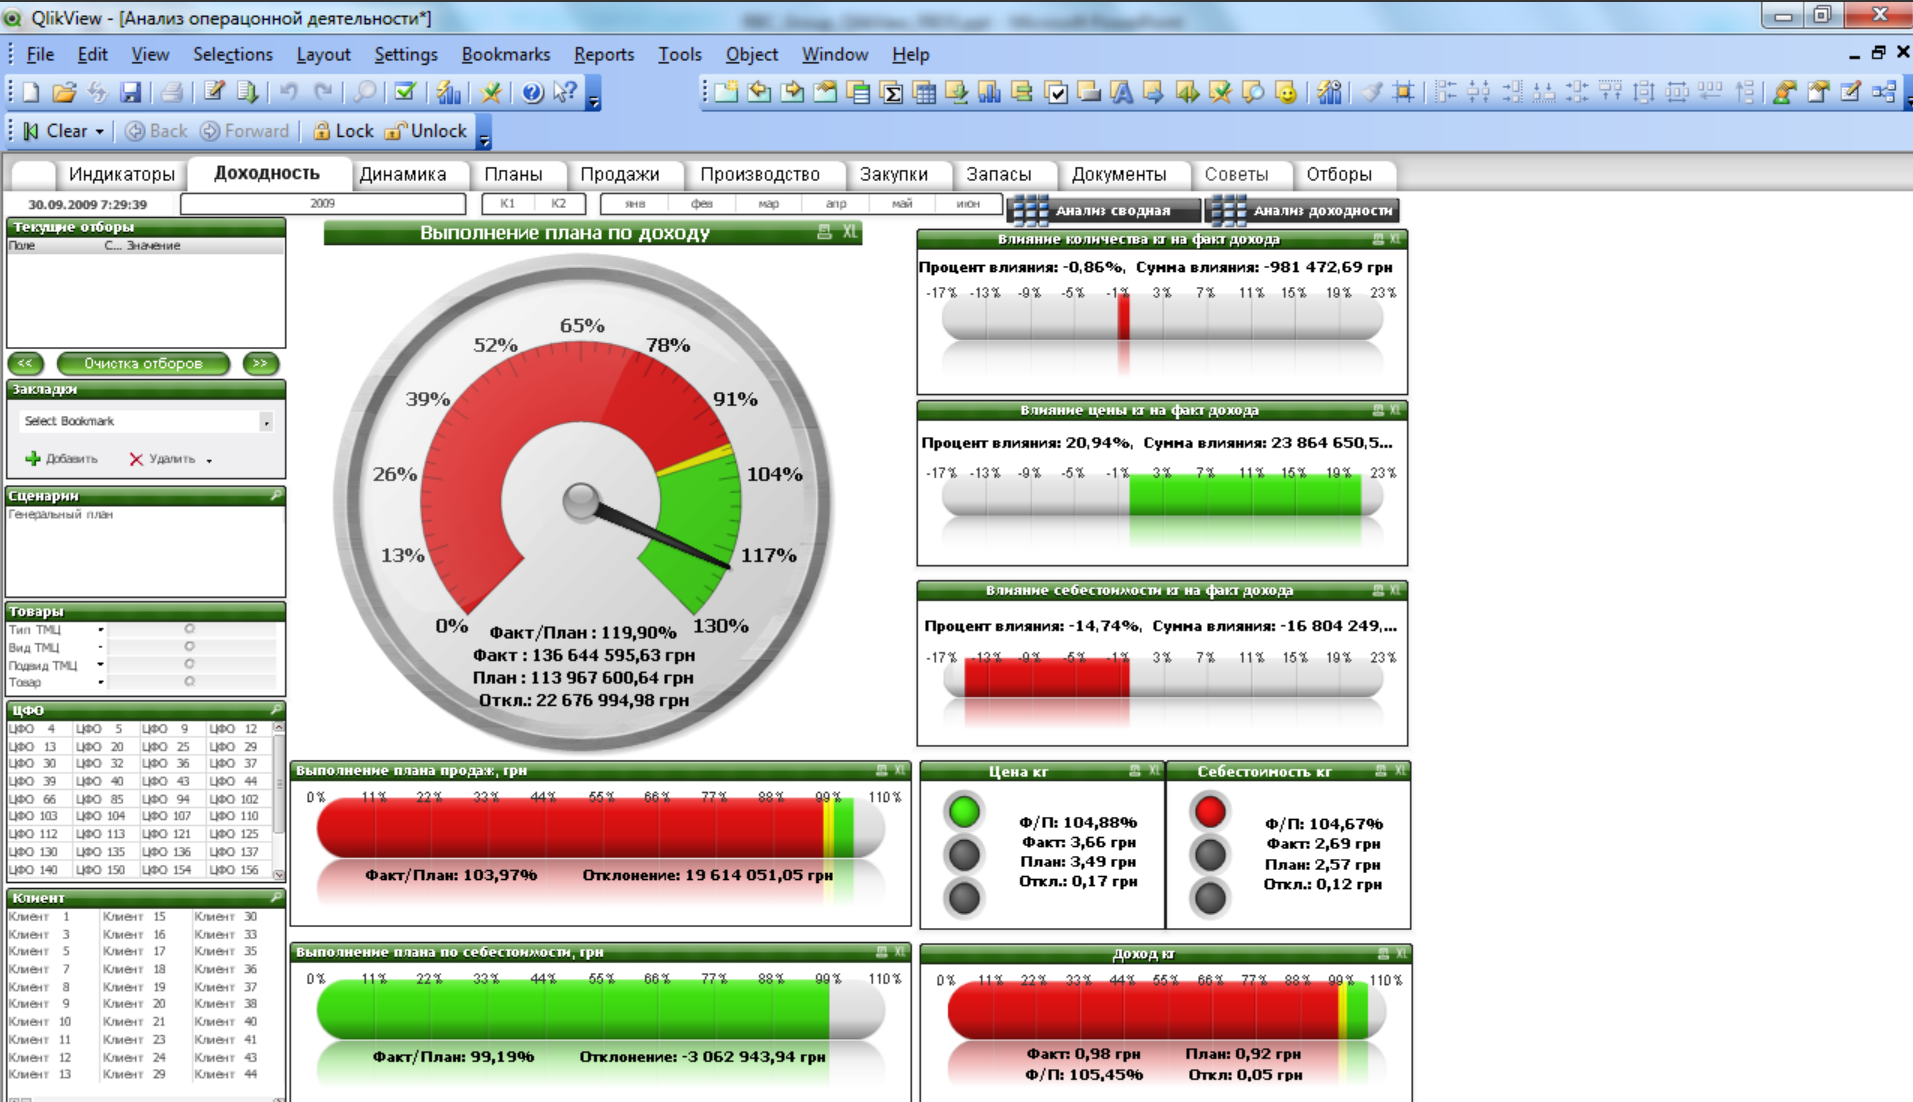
QlikView - [Анализ операционной деятельности*]

File Edit View Selections Layout Settings Bookmarks Reports Tools Object Window Help

Clear Back Forward Lock Unlock

Индикаторы Доходность Динамика Планы Продажи Производство Закупки Запасы Документы Советы Отборы

30.09.2009 7:29:39 2009 К1 К2 янв фев мар апр май июн Анализ сводная Анализ доходности

Текущие отборы
Поле С... Значение

<< Очистка отборов >>

Закладки
Select Bookmark
Добавить Удалить

Сценарии
Генеральный план

Товары
Тип ТМЦ
Вид ТМЦ
Подвид ТМЦ
Товар

ЦФО

| ЦФО 4 | ЦФО 5 | ЦФО 9 | ЦФО 12 |
|---|---|---|---|
| ЦФО 13 | ЦФО 20 | ЦФО 25 | ЦФО 29 |
| ЦФО 30 | ЦФО 32 | ЦФО 36 | ЦФО 37 |
| ЦФО 39 | ЦФО 40 | ЦФО 43 | ЦФО 44 |
| ЦФО 66 | ЦФО 85 | ЦФО 94 | ЦФО 102 |
| ЦФО 103 | ЦФО 104 | ЦФО 107 | ЦФО 110 |
| ЦФО 112 | ЦФО 113 | ЦФО 121 | ЦФО 125 |
| ЦФО 130 | ЦФО 135 | ЦФО 136 | ЦФО 137 |
| ЦФО 140 | ЦФО 150 | ЦФО 154 | ЦФО 156 |

Клиент

| Клиент 1 | Клиент 15 | Клиент 30 |
|---|---|---|
| Клиент 3 | Клиент 16 | Клиент 33 |
| Клиент 5 | Клиент 17 | Клиент 35 |
| Клиент 7 | Клиент 18 | Клиент 36 |
| Клиент 8 | Клиент 19 | Клиент 37 |
| Клиент 9 | Клиент 20 | Клиент 38 |
| Клиент 10 | Клиент 21 | Клиент 40 |
| Клиент 11 | Клиент 23 | Клиент 41 |
| Клиент 12 | Клиент 24 | Клиент 43 |
| Клиент 13 | Клиент 29 | Клиент 44 |

Выполнение плана по доходу
0% 13% 26% 39% 52% 65% 78% 91% 104% 117% 130%
Факт/План : 119,90%
Факт : 136 644 595,63 грн
План : 113 967 600,64 грн
Откл.: 22 676 994,98 грн

Влияние количества кг на факт дохода
Процент влияния: -0,86%, Сумма влияния: -981 472,69 грн
-17% -13% -9% -5% -1% 3% 7% 11% 15% 19% 23%

Влияние цены кг на факт дохода
Процент влияния: 20,94%, Сумма влияния: 23 864 650,5...
-17% -13% -9% -5% -1% 3% 7% 11% 15% 19% 23%

Влияние себестоимости кг на факт дохода
Процент влияния: -14,74%, Сумма влияния: -16 804 249,...
-17% -13% -9% -5% -1% 3% 7% 11% 15% 19% 23%

Выполнение плана продаж, грн
0% 11% 22% 33% 44% 55% 66% 77% 88% 99% 110%
Факт/План: 103,97% Отклонение: 19 614 051,05 грн

Цена кг
Ф/П: 104,88%
Факт: 3,66 грн
План: 3,49 грн
Откл.: 0,17 грн

Себестоимость кг
Ф/П: 104,67%
Факт: 2,69 грн
План: 2,57 грн
Откл.: 0,12 грн

Выполнение плана по себестоимости, грн
0% 11% 22% 33% 44% 55% 66% 77% 88% 99% 110%
Факт/План: 99,19% Отклонение: -3 062 943,94 грн

Доход кг
0% 11% 22% 33% 44% 55% 66% 77% 88% 99% 110%
Факт: 0,98 грн План: 0,92 грн
Ф/П: 105,45% Откл: 0,05 грн